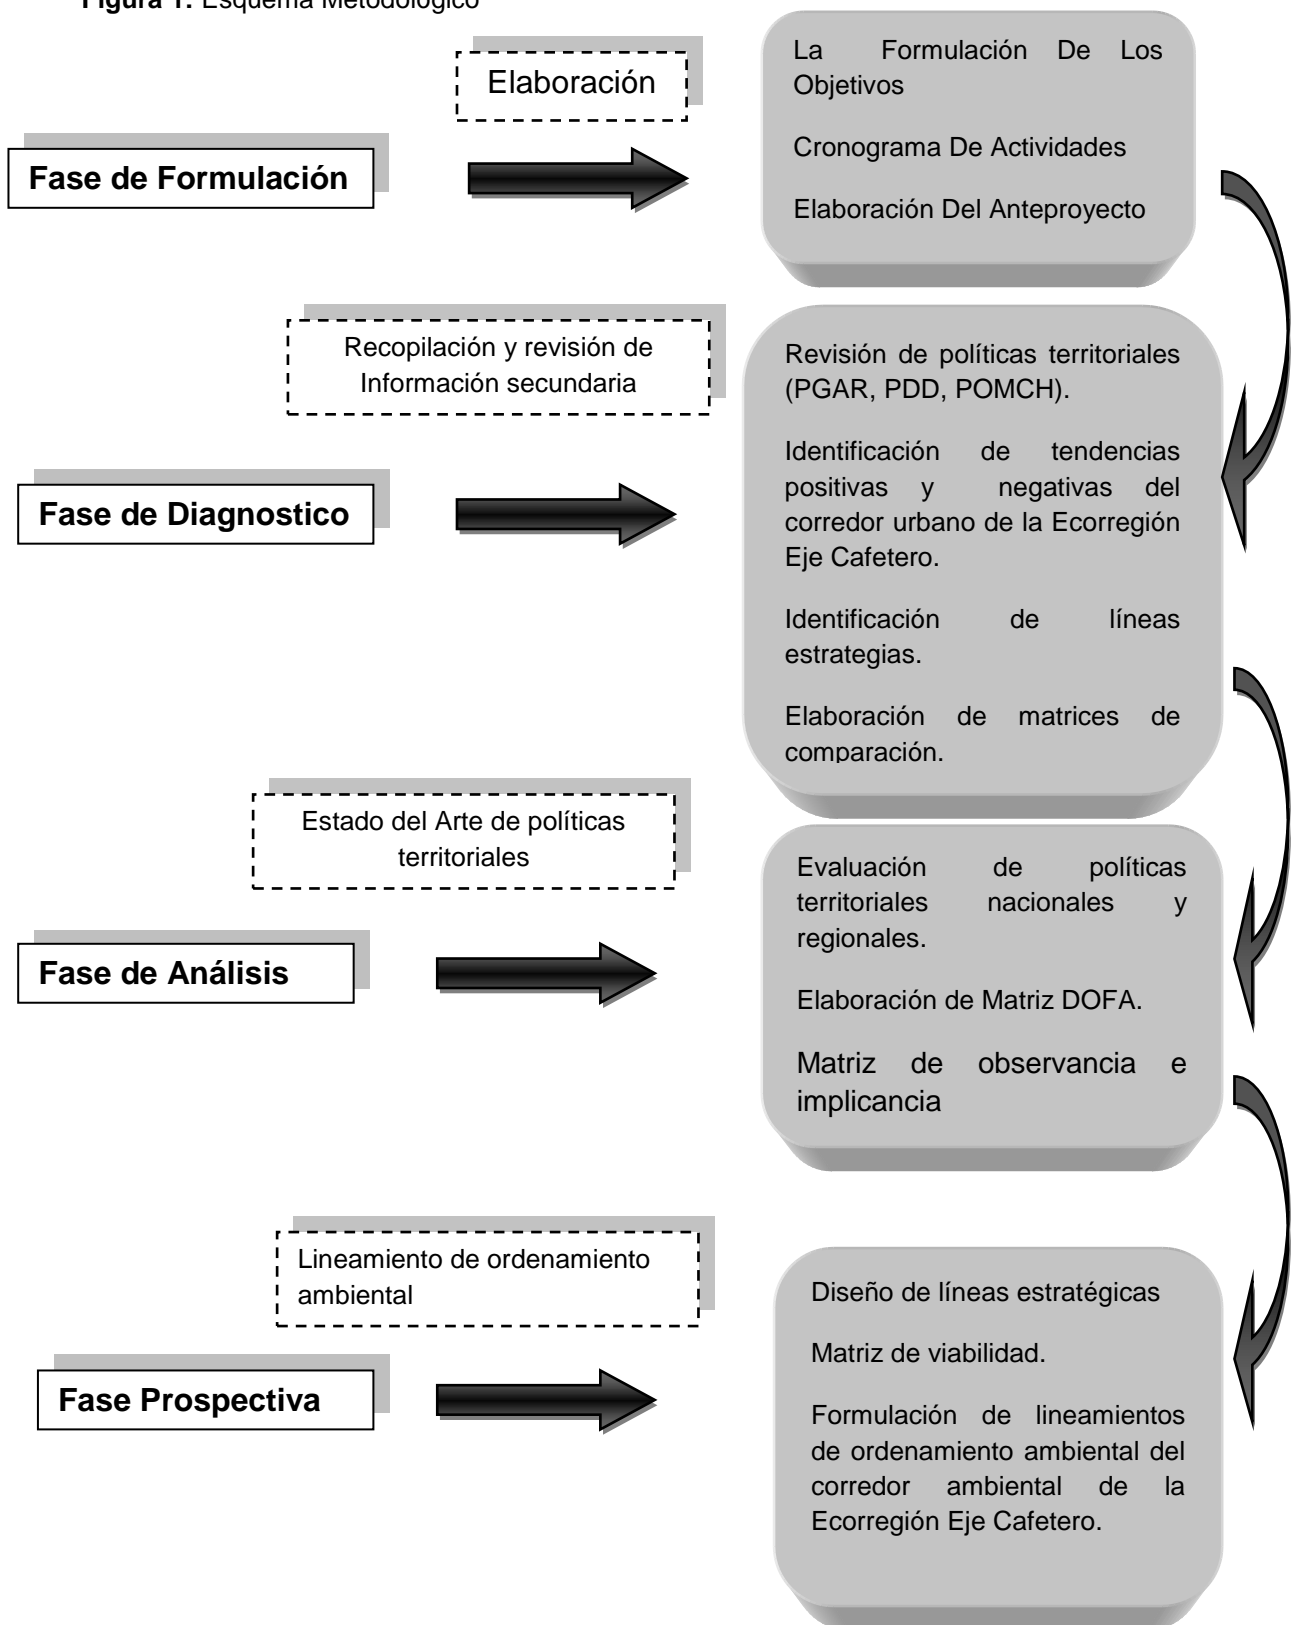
**Figura 1.** Esquema Metodológico

Elaboración

**Fase de Formulación**

La Formulación De Los Objetivos

Cronograma De Actividades

Elaboración Del Anteproyecto

Recopilación y revisión de Información secundaria

**Fase de Diagnostico**

Revisión de políticas territoriales (PGAR, PDD, POMCH).

Identificación de tendencias positivas y negativas del corredor urbano de la Ecorregión Eje Cafetero.

Identificación de líneas estrategias.

Elaboración de matrices de comparación.

Estado del Arte de políticas territoriales

**Fase de Análisis**

Evaluación de políticas territoriales nacionales y regionales.

Elaboración de Matriz DOFA.

Matriz de observancia e implicancia

Lineamiento de ordenamiento ambiental

**Fase Prospectiva**

Diseño de líneas estratégicas

Matriz de viabilidad.

Formulación de lineamientos de ordenamiento ambiental del corredor ambiental de la Ecorregión Eje Cafetero.